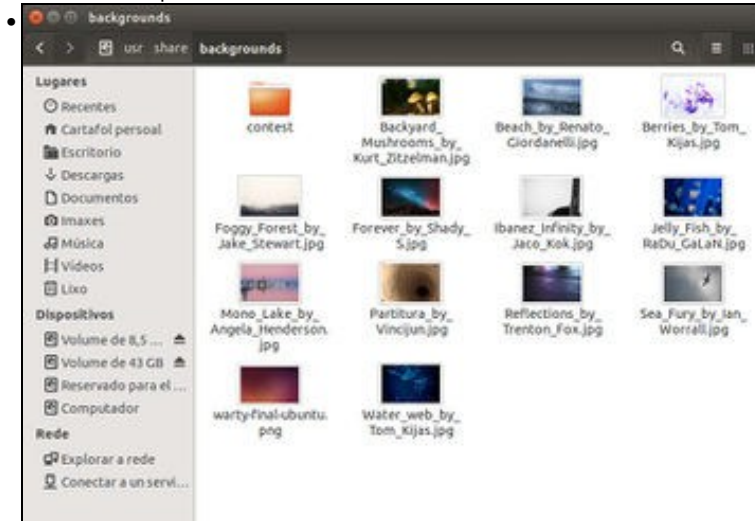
backgrounds

usr share backgrounds

Lugares
Recentes
Cartafol persoal
Escritorio
Descargas
Documentos
Imaxes
Música
Vídeos
Lixo
Dispositivos
Volume de 8,5 ...
Volume de 43 GB
Reservado para el ...
Computador
Rede
Explorar a rede
Conectar a un servi...

contest
Backyard_Mushrooms_by_Kurt_Zitzelman.jpg
Beach_by_Renato_Giordanelli.jpg
Berries_by_Tom_Kijas.jpg
Foggy_Forest_by_Jake_Stewart.jpg
Forever_by_Shady_S.jpg
Ibanez_Infinity_by_Jaco_Kok.jpg
Jelly_Fish_by_RaDu_GaLaN.jpg
Mono_Lake_by_Angela_Henderson.jpg
Partitura_by_Vincijun.jpg
Reflections_by_Trenton_Fox.jpg
Sea_Fury_by_Ian_Worrall.jpg
warty-final-ubuntu.png
Water_web_by_Tom_Kijas.jpg